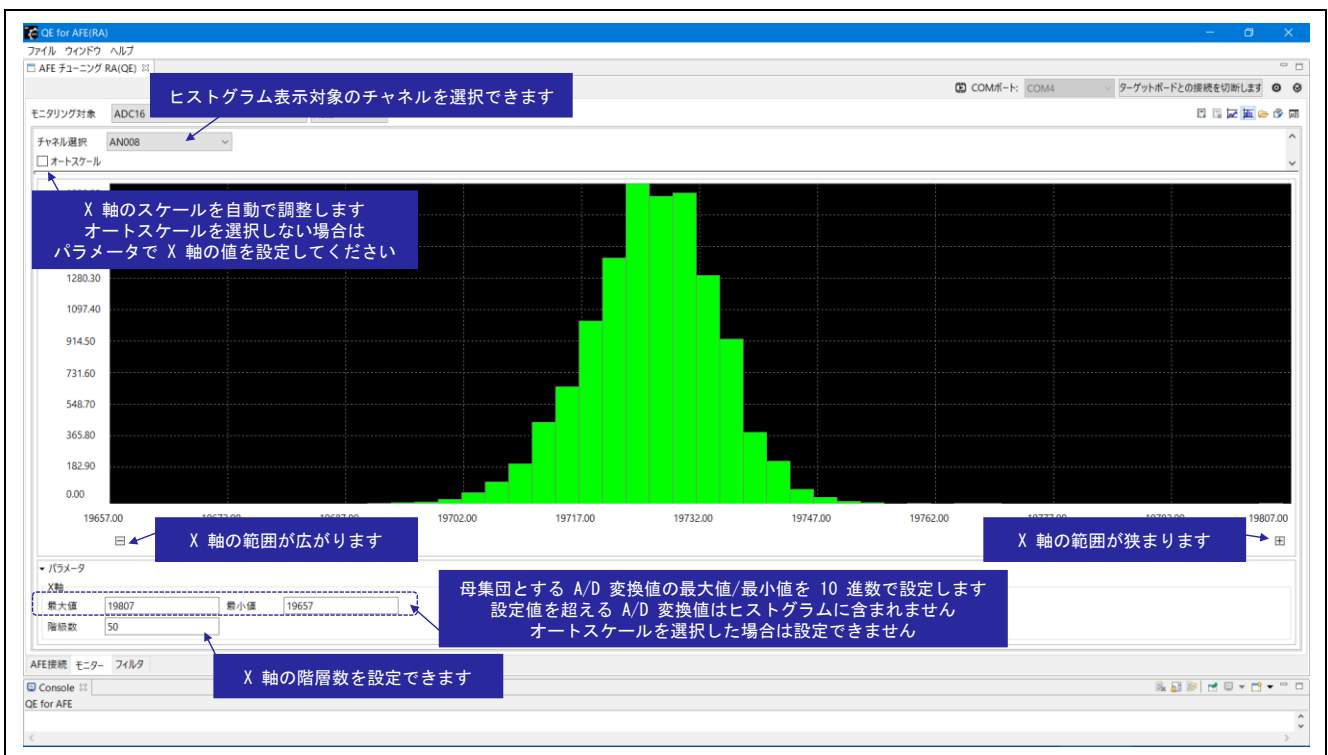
QE for AFE(RA)

ファイル ウィンドウ ヘルプ

AFE チューニング RA(QE)

ヒストグラム表示対象のチャネルを選択できます

COMポート: COM4 ターゲットボードとの接続を切断します

モニタリング対象 ADC16

チャネル選択 AN008

オートスケール

X 軸のスケールを自動で調整します
オートスケールを選択しない場合は
パラメータで X 軸の値を設定してください

1280.30
1097.40
914.50
731.60
548.70
365.80
182.90
0.00

19657.00 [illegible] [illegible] 19702.00 19717.00 19732.00 19747.00 19762.00 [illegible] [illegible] 19807.00

X 軸の範囲が広がります

X 軸の範囲が狭まります

パラメータ
X軸
最大値 19807 最小値 19657
階級数 50

母集団とする A/D 変換値の最大値/最小値を 10 進数で設定します
設定値を超える A/D 変換値はヒストグラムに含まれません
オートスケールを選択した場合は設定できません

X 軸の階層数を設定できます

AFE接続 モニター フィルタ

Console
QE for AFE